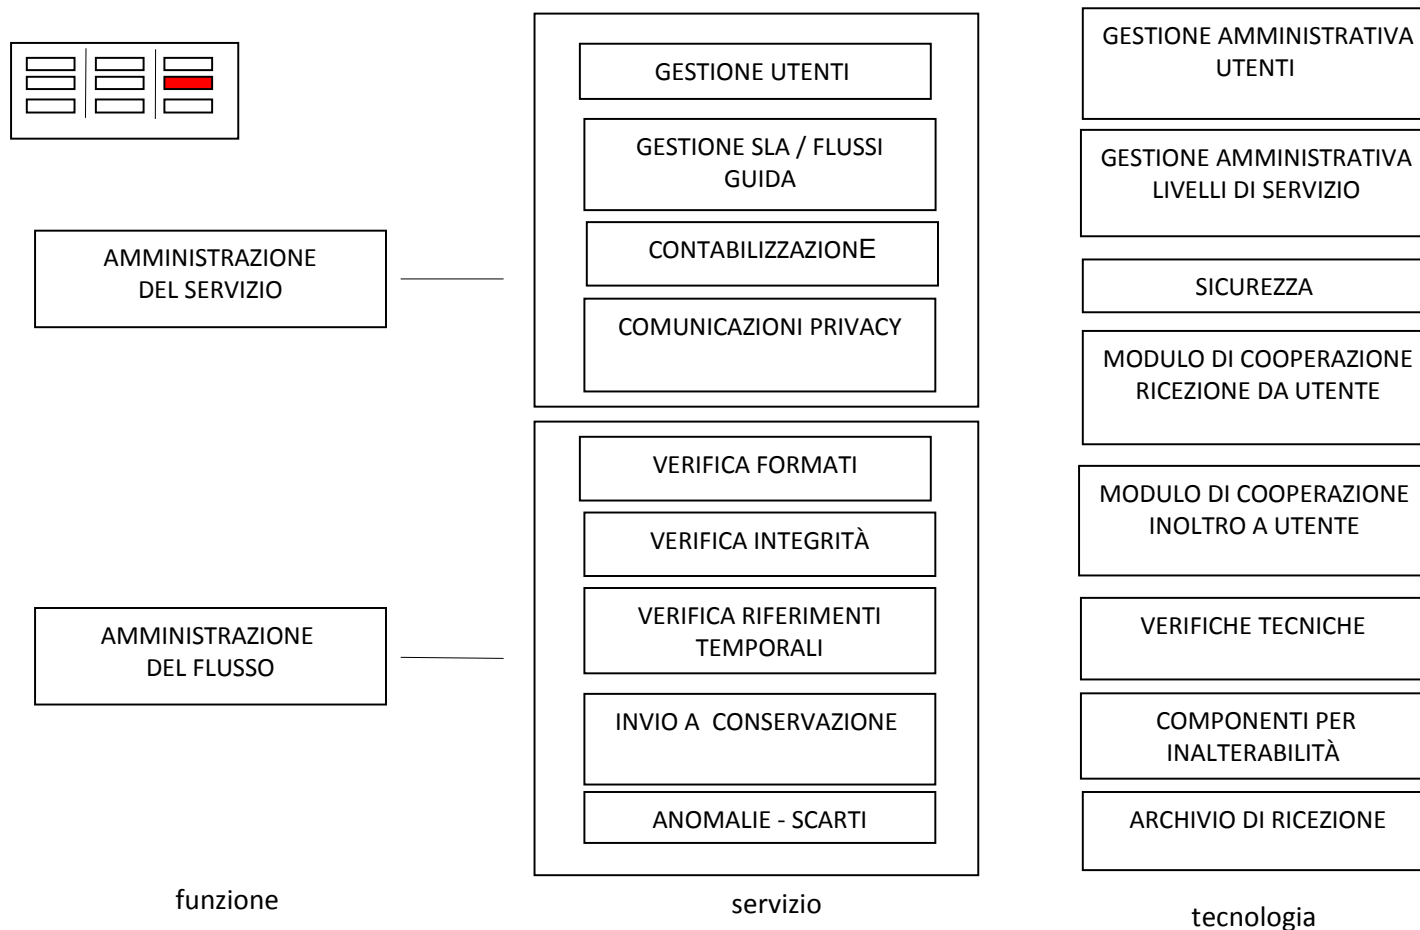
AMMINISTRAZIONE DEL SERVIZIO

AMMINISTRAZIONE DEL FLUSSO

funzione

GESTIONE UTENTI

GESTIONE SLA / FLUSSI GUIDA

CONTABILIZZAZIONE

COMUNICAZIONI PRIVACY

VERIFICA FORMATI

VERIFICA INTEGRITÀ

VERIFICA RIFERIMENTI TEMPORALI

INVIO A CONSERVAZIONE

ANOMALIE - SCARTI

servizio

GESTIONE AMMINISTRATIVA UTENTI

GESTIONE AMMINISTRATIVA LIVELLI DI SERVIZIO

SICUREZZA

MODULO DI COOPERAZIONE RICEZIONE DA UTENTE

MODULO DI COOPERAZIONE INOLTRO A UTENTE

VERIFICHE TECNICHE

COMPONENTI PER INALTERABILITÀ

ARCHIVIO DI RICEZIONE

tecnologia